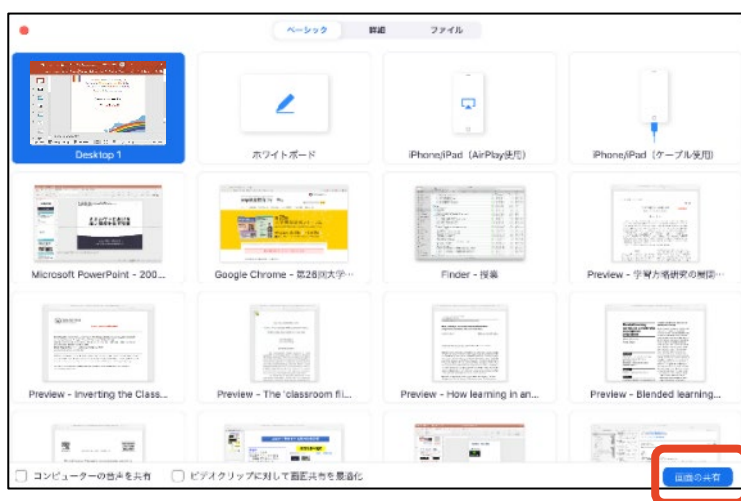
ベーシック　詳細　ファイル

Desktop 1

ホワイトボード

iPhone/iPad（AirPlay使用）

iPhone/iPad（ケーブル使用）

Microsoft PowerPoint - 200...

Google Chrome - 第28回大学...

Finder - 授業

Preview - 学習方略研究の展開...

Preview - Inverting the Class...

Preview - The 'classroom fli...

Preview - How learning in an...

Preview - Blended learning...

コンピューターの音声を共有

ビデオクリップに対して画面共有を最適化

画面の共有